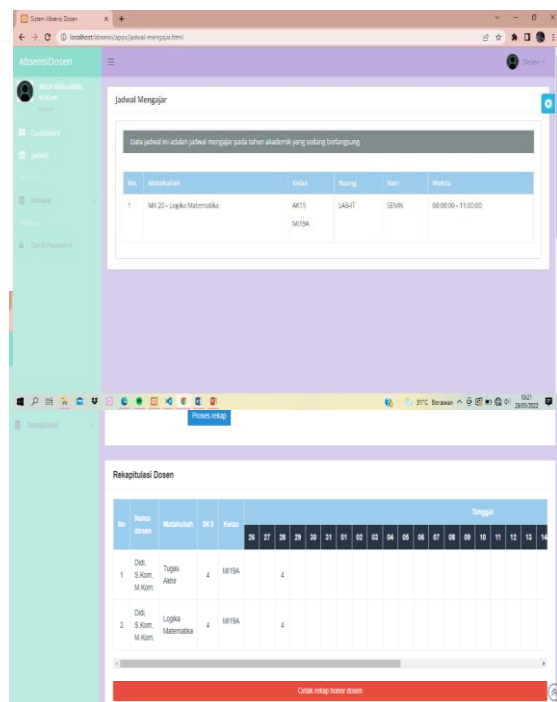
Sistem Absensi Dosen

localhost/absensi/apps/jadwal-mengajar.html

AbsensiDosen

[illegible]
Dosen

Dashboard
Jadwal
Riwayat
Ganti Password

Dosen

Jadwal Mengajar

Data jadwal ini adalah jadwal mengajar pada tahun akademik yang sedang berlangsung.

| No. | Matakuliah | Kelas | Ruang | Hari | Waktu |
|---|---|---|---|---|---|
| 1 | MK 20 - Logika Matematika | AK19 MI19A | LAB-IT | SENIN | 08:00:00 - 11:00:00 |

31°C Berawan 19:21 29/05/2022

Rekapitulasi

Proses rekap

Rekapitulasi Dosen

| No | Nama dosen | Matakuliah | SKS | Kelas | 26 | 27 | 28 | 29 | 30 | 31 | 01 | 02 | 03 | 04 | 05 | 06 | 07 | 08 | 09 | 10 | 11 | 12 | 13 | 14 |
|---|---|---|---|---|---|---|---|---|---|---|---|---|---|---|---|---|---|---|---|---|---|---|---|---|
| 1 | Didi, S.Kom, M.Kom | Tugas Akhir | 4 | MI19A | | | 4 | | | | | | | | | | | | | | | | | |
| 2 | Didi, S.Kom, M.Kom | Logika Matematika | 4 | MI19A | | | 4 | | | | | | | | | | | | | | | | | |

Tanggal

Cetak rekap honor dosen